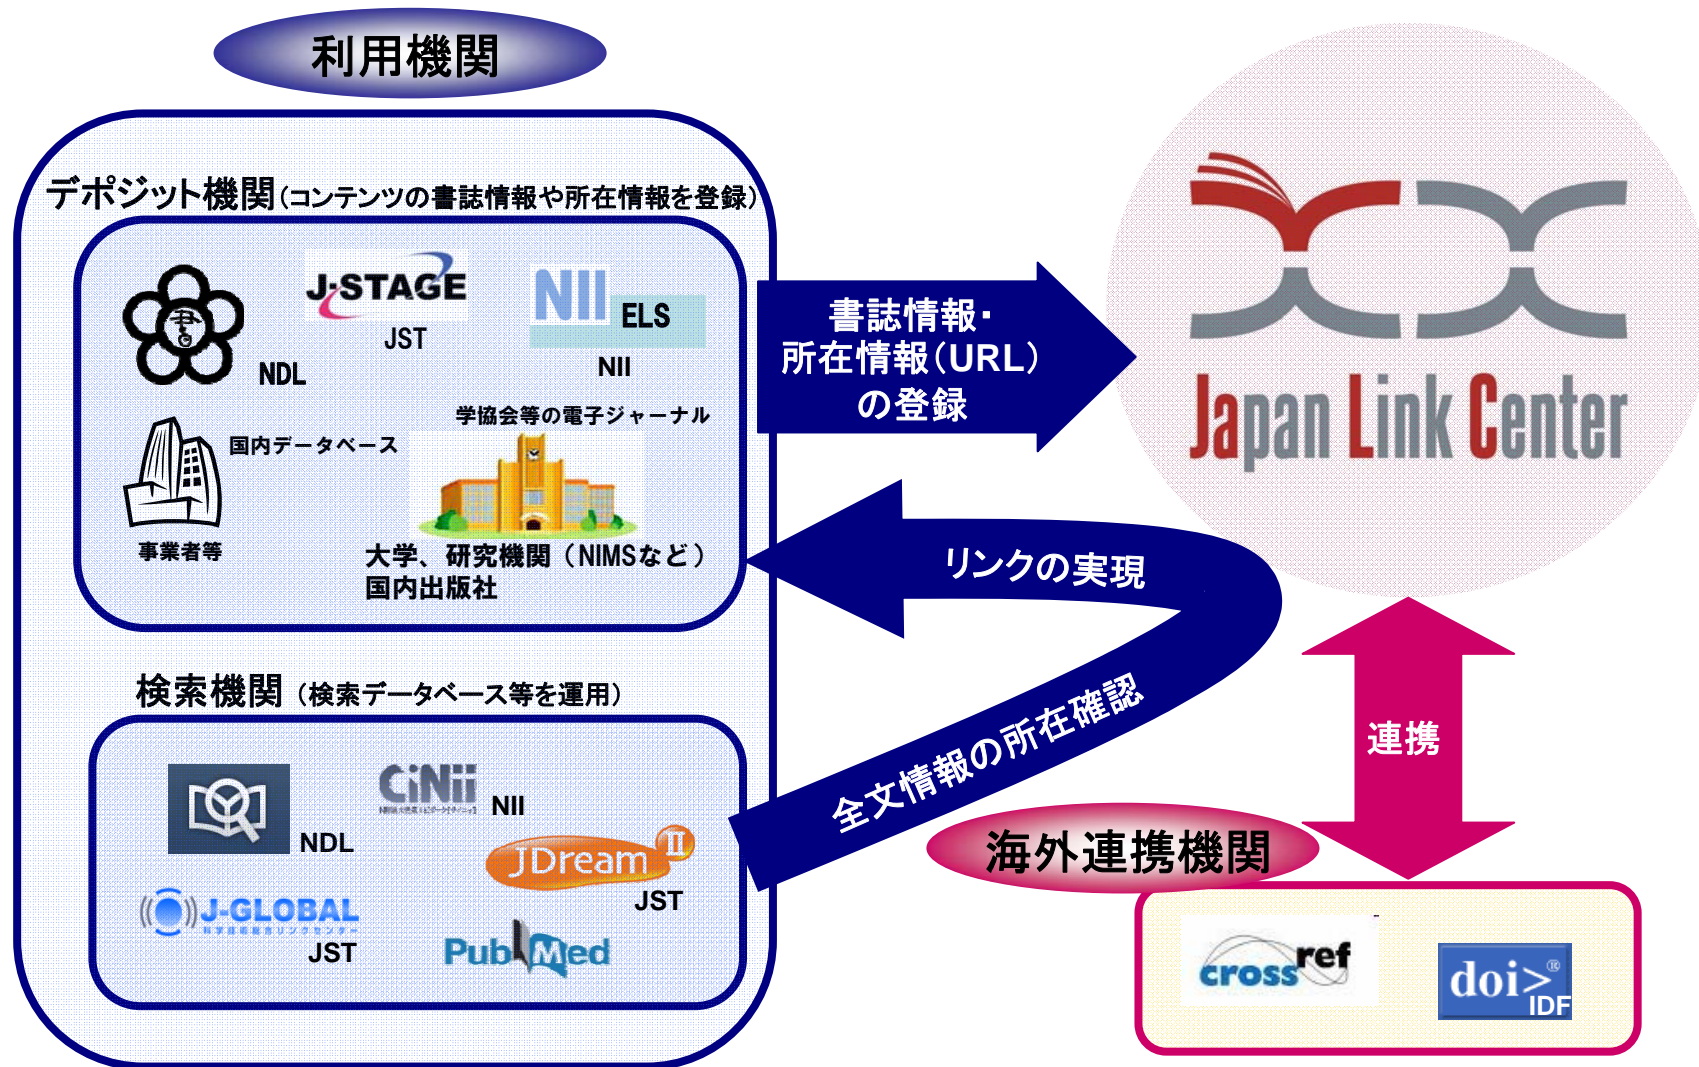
利用機関

デポジット機関(コンテンツの書誌情報や所在情報を登録)

J-STAGE
JST

NII ELS
NII

NDL

学協会等の電子ジャーナル

国内データベース

事業者等

大学、研究機関（NIMSなど）
国内出版社

書誌情報・
所在情報(URL)
の登録

Japan Link Center

リンクの実現

全文情報の所在確認

連携

検索機関（検索データベース等を運用）

NDL

CiNii
NII

JDream II
JST

J-GLOBAL
JST

PubMed

海外連携機関

crossref

doi> IDF